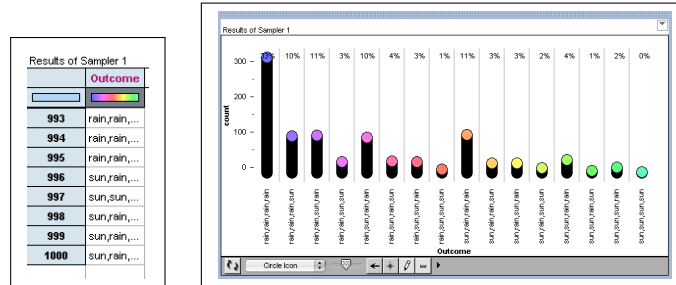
Results of Sampler 1

|  | Outcome |
|---|---|
| 993 | rain,rain,... |
| 994 | rain,rain,... |
| 995 | rain,rain,... |
| 996 | sun,rain,... |
| 997 | sun,sun,... |
| 998 | sun,rain,... |
| 999 | sun,rain,... |
| 1000 | sun,rain,... |

Results of Sampler 1

32% 10% 11% 3% 10% 4% 3% 1% 11% 3% 3% 2% 4% 1% 2% 0%

300
200
100
0

count

rain,rain,rain,rain
rain,rain,rain,sun
rain,rain,sun,rain
rain,rain,sun,sun
rain,sun,rain,rain
rain,sun,rain,sun
rain,sun,sun,rain
rain,sun,sun,sun
sun,rain,rain,rain
sun,rain,rain,sun
sun,rain,sun,rain
sun,rain,sun,sun
sun,sun,rain,rain
sun,sun,rain,sun
sun,sun,sun,rain
sun,sun,sun,sun

Outcome

Circle Icon